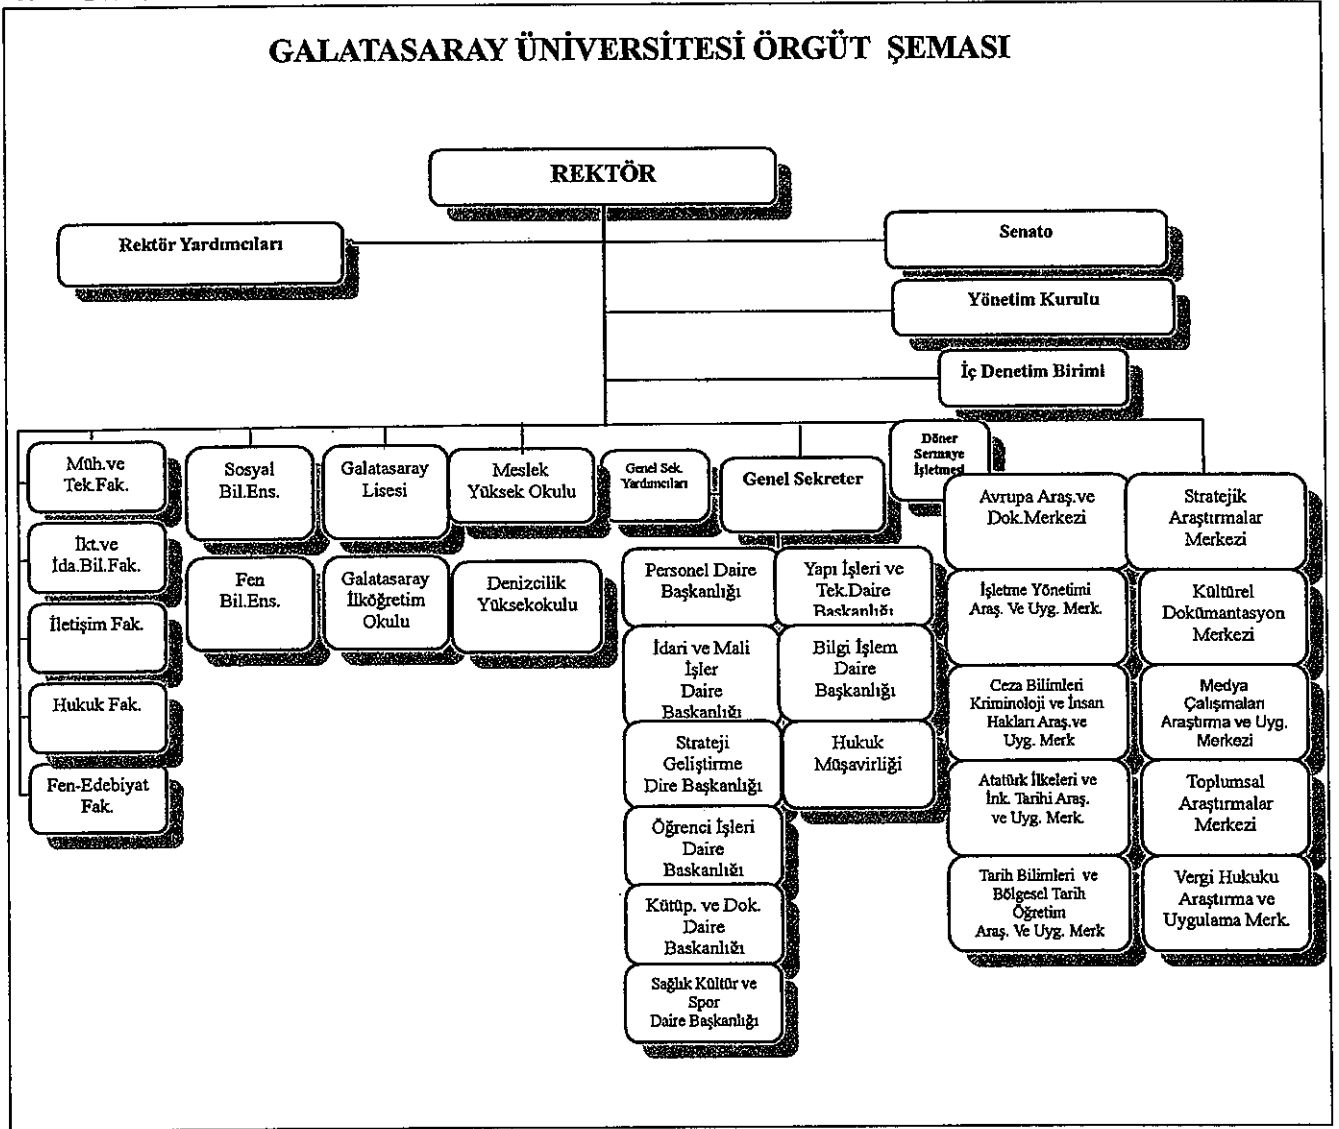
GALATASARAY ÜNİVERSİTESİ ÖRGÜT ŞEMASI

REKTÖR

Rektör Yardımcıları

Senato

Yönetim Kurulu

İç Denetim Birimi

Müh.ve Tek.Fak.

İkt.ve İda.Bil.Fak.

İletişim Fak.

Hukuk Fak.

Fen-Edebiyat Fak.

Sosyal Bil.Ens.

Fen Bil.Ens.

Galatasaray Lisesi

Galatasaray İlköğretim Okulu

Meslek Yüksek Okulu

Denizcilik Yüksekokulu

Genel Sek. Yardımcıları

Genel Sekreter

Döner Sermaye İşletmesi

Personel Daire Başkanlığı

İdari ve Mali İşler Daire Başkanlığı

Strateji Geliştirme Dire Başkanlığı

Öğrenci İşleri Daire Başkanlığı

Kütüp. ve Dok. Daire Başkanlığı

Sağlık Kültür ve Spor Daire Başkanlığı

Yapı İşleri ve Tek.Daire Başkanlığı

Bilgi İşlem Daire Başkanlığı

Hukuk Müşavirliği

Avrupa Araş.ve Dok.Merkezi

İşletme Yönetimi Araş. Ve Uyg. Merk.

Ceza Bilimleri Kriminoloji ve İnsan Hakları Araş.ve Uyg. Merk

Atatürk İlkeleri ve İnk. Tarihi Araş. ve Uyg. Merk.

Tarih Bilimleri ve Bölgesel Tarih Öğretim Araş. Ve Uyg. Merk

Stratejik Araştırmalar Merkezi

Kültürel Dokümantasyon Merkezi

Medya Çalışmaları Araştırma ve Uyg. Merkezi

Toplumsal Araştırmalar Merkezi

Vergi Hukuku Araştırma ve Uygulama Merk.